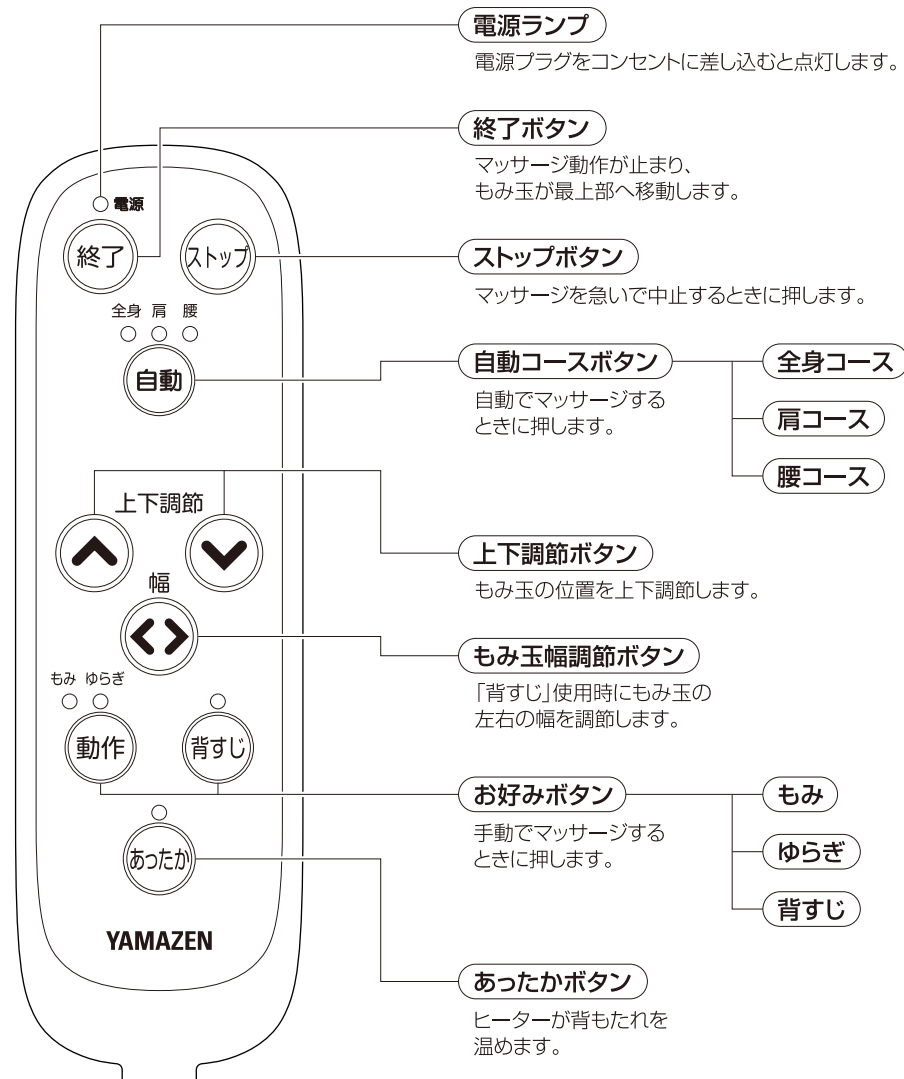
電源
終了
ストップ
全身 肩 腰
自動
上下調節
幅
もみ ゆらぎ
動作
背すじ
あったか
YAMAZEN

電源ランプ
電源プラグをコンセントに差し込むと点灯します。

終了ボタン
マッサージ動作が止まり、もみ玉が最上部へ移動します。

ストップボタン
マッサージを急いで中止するときに押します。

自動コースボタン
自動でマッサージするときに押します。

全身コース
肩コース
腰コース

上下調節ボタン
もみ玉の位置を上下調節します。

もみ玉幅調節ボタン
「背すじ」使用時にもみ玉の左右の幅を調節します。

お好みボタン
手動でマッサージするときに押します。

もみ
ゆらぎ
背すじ

あったかボタン
ヒーターが背もたれを温めます。